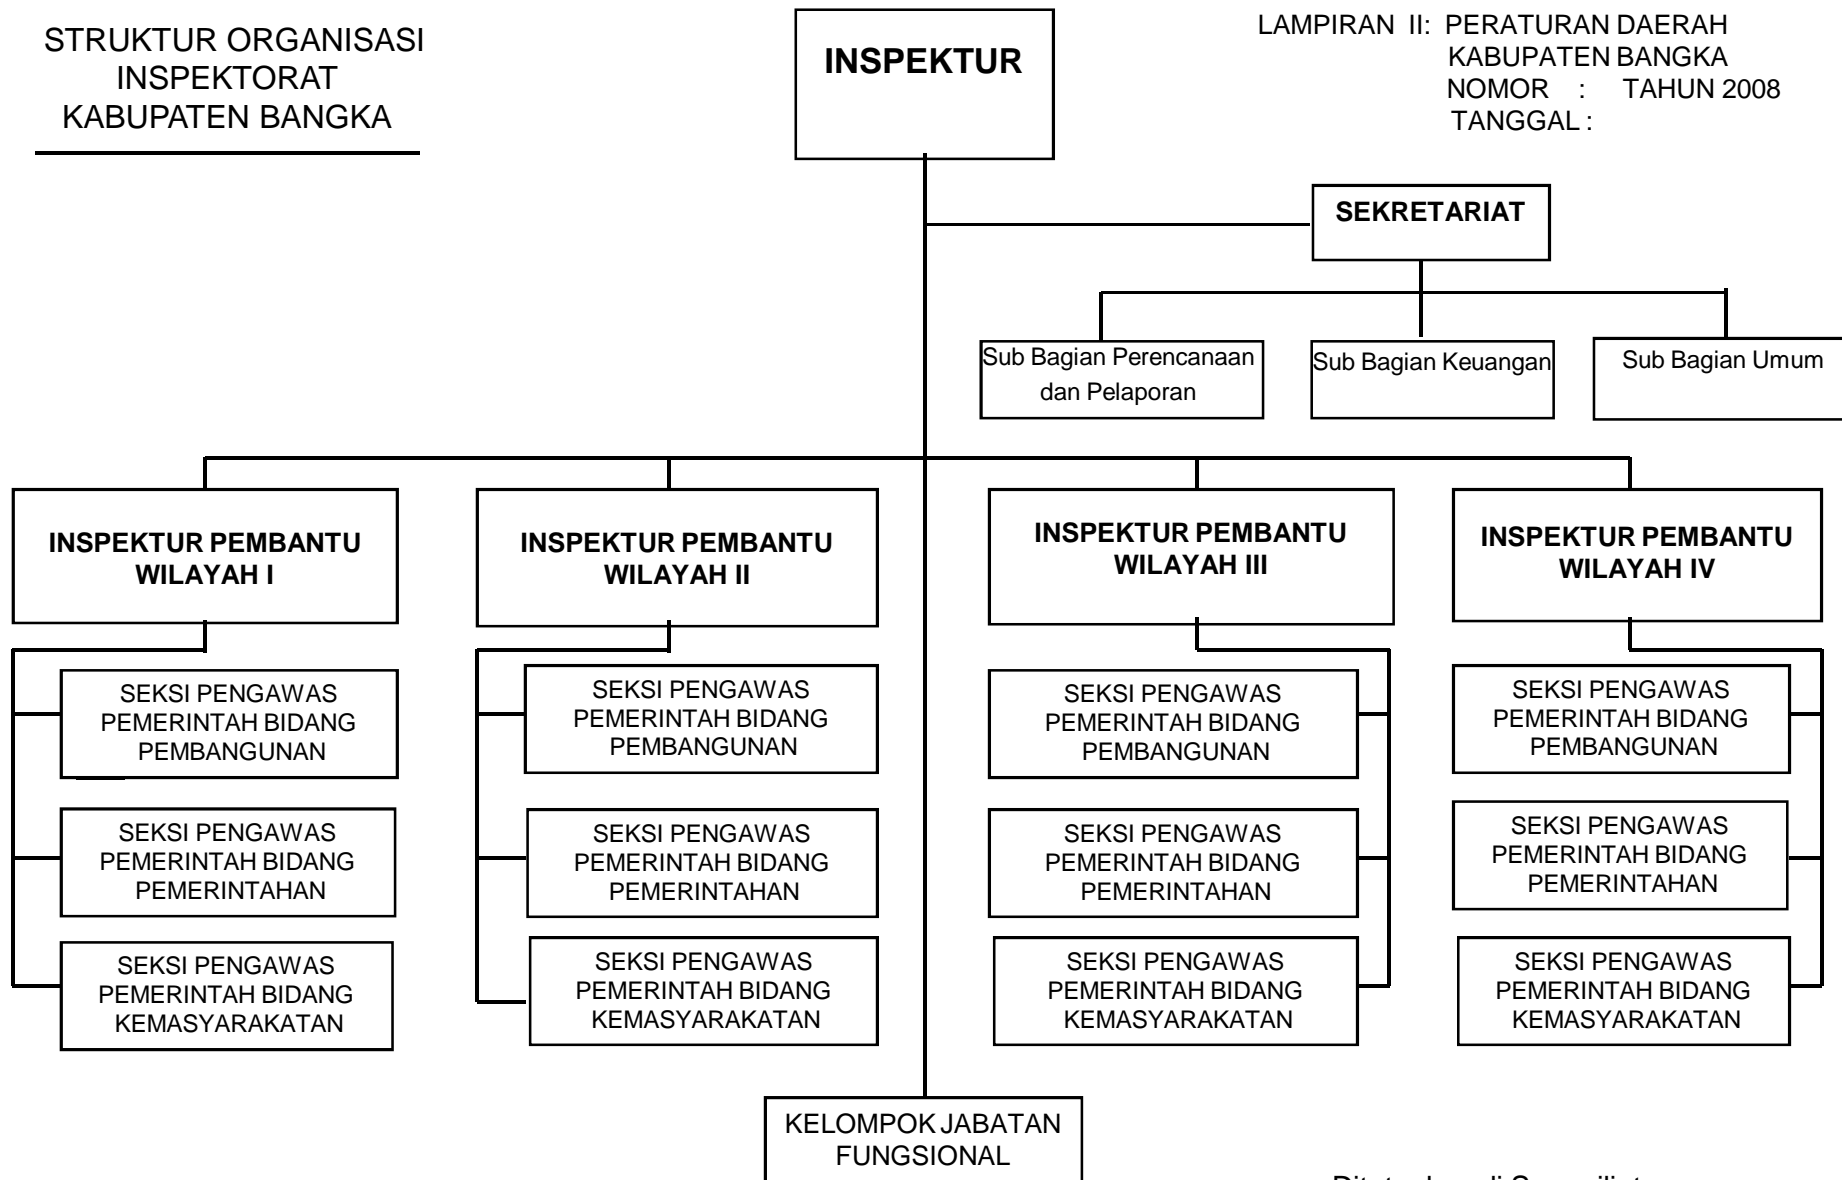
STRUKTUR ORGANISASI
INSPEKTORAT
KABUPATEN BANGKA

INSPEKTUR

LAMPIRAN II: PERATURAN DAERAH
KABUPATEN BANGKA
NOMOR : TAHUN 2008
TANGGAL :

SEKRETARIAT

Sub Bagian Perencanaan dan Pelaporan

Sub Bagian Keuangan

Sub Bagian Umum

INSPEKTUR PEMBANTU WILAYAH I

SEKSI PENGAWAS PEMERINTAH BIDANG PEMBANGUNAN

SEKSI PENGAWAS PEMERINTAH BIDANG PEMERINTAHAN

SEKSI PENGAWAS PEMERINTAH BIDANG KEMASYARAKATAN

INSPEKTUR PEMBANTU WILAYAH II

SEKSI PENGAWAS PEMERINTAH BIDANG PEMBANGUNAN

SEKSI PENGAWAS PEMERINTAH BIDANG PEMERINTAHAN

SEKSI PENGAWAS PEMERINTAH BIDANG KEMASYARAKATAN

INSPEKTUR PEMBANTU WILAYAH III

SEKSI PENGAWAS PEMERINTAH BIDANG PEMBANGUNAN

SEKSI PENGAWAS PEMERINTAH BIDANG PEMERINTAHAN

SEKSI PENGAWAS PEMERINTAH BIDANG KEMASYARAKATAN

INSPEKTUR PEMBANTU WILAYAH IV

SEKSI PENGAWAS PEMERINTAH BIDANG PEMBANGUNAN

SEKSI PENGAWAS PEMERINTAH BIDANG PEMERINTAHAN

SEKSI PENGAWAS PEMERINTAH BIDANG KEMASYARAKATAN

KELOMPOK JABATAN FUNGSIONAL

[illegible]